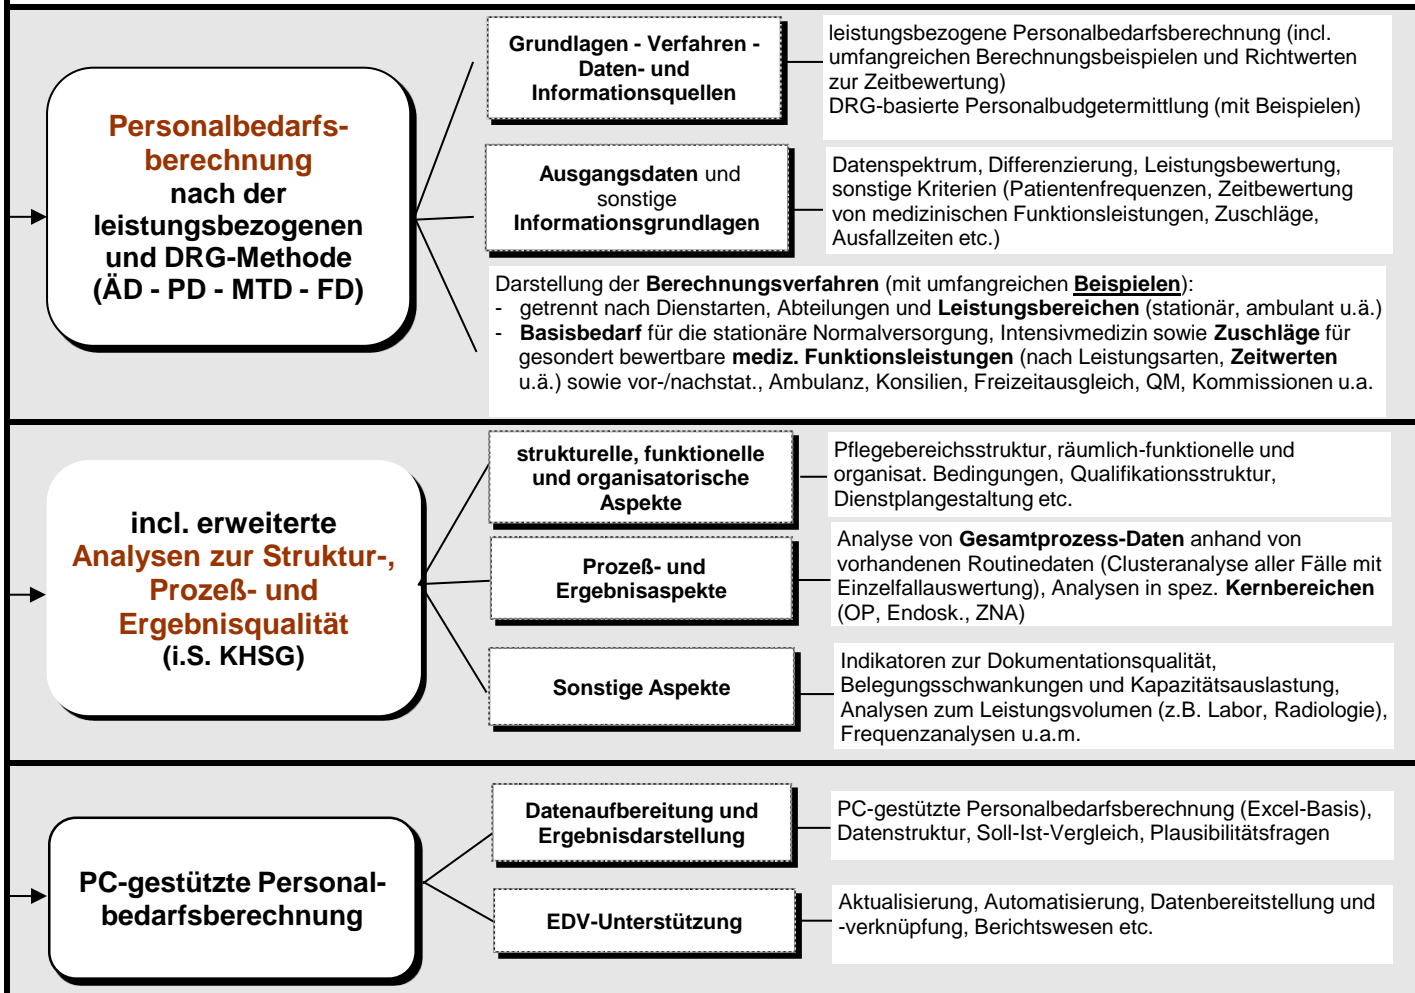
Personalbedarfsberechnung nach der leistungsbezogenen und DRG-Methode (ÄD - PD - MTD - FD)

Grundlagen - Verfahren - Daten- und Informationsquellen

leistungsbezogene Personalbedarfsberechnung (incl. umfangreichen Berechnungsbeispielen und Richtwerten zur Zeitbewertung)
DRG-basierte Personalbudgetermittlung (mit Beispielen)

Ausgangsdaten und sonstige Informationsgrundlagen

Datenspektrum, Differenzierung, Leistungsbewertung, sonstige Kriterien (Patientenfrequenzen, Zeitbewertung von medizinischen Funktionsleistungen, Zuschläge, Ausfallzeiten etc.)

Darstellung der Berechnungsverfahren (mit umfangreichen Beispielen):
- getrennt nach Dienstarten, Abteilungen und Leistungsbereichen (stationär, ambulant u.ä.)
- Basisbedarf für die stationäre Normalversorgung, Intensivmedizin sowie Zuschläge für gesondert bewertbare mediz. Funktionsleistungen (nach Leistungsarten, Zeitwerten u.ä.) sowie vor-/nachstat., Ambulanz, Konsilien, Freizeitausgleich, QM, Kommissionen u.a.

incl. erweiterte Analysen zur Struktur-, Prozeß- und Ergebnisqualität (i.S. KHSG)

strukturelle, funktionelle und organisatorische Aspekte

Pflegebereichsstruktur, räumlich-funktionelle und organisat. Bedingungen, Qualifikationsstruktur, Dienstplangestaltung etc.

Prozeß- und Ergebnisaspekte

Analyse von Gesamtprozess-Daten anhand von vorhandenen Routinedaten (Clusteranalyse aller Fälle mit Einzelfallauswertung), Analysen in spez. Kernbereichen (OP, Endosk., ZNA)

Sonstige Aspekte

Indikatoren zur Dokumentationsqualität, Belegungsschwankungen und Kapazitätsauslastung, Analysen zum Leistungsvolumen (z.B. Labor, Radiologie), Frequenzanalysen u.a.m.

PC-gestützte Personalbedarfsberechnung

Datenaufbereitung und Ergebnisdarstellung

PC-gestützte Personalbedarfsberechnung (Excel-Basis), Datenstruktur, Soll-Ist-Vergleich, Plausibilitätsfragen

EDV-Unterstützung

Aktualisierung, Automatisierung, Datenbereitstellung und -verknüpfung, Berichtswesen etc.